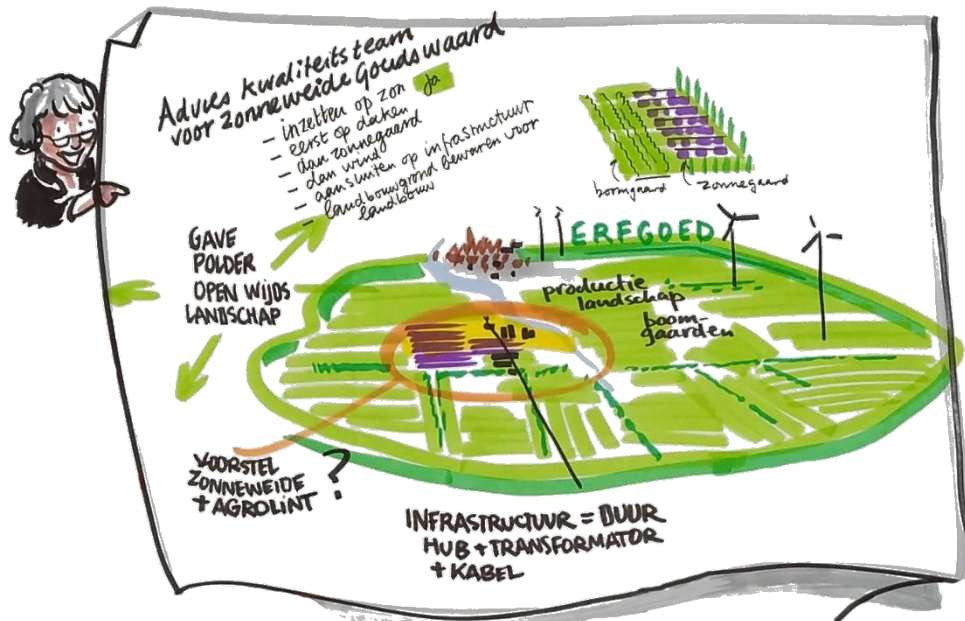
Advies kwaliteitsteam voor zonneweide Goudswaard

- inzetten op zon ja
- eerst op daken
- dan zonnegaard
- dan wind
- aansluiten op infrastructuur
- landbouwgrond bewaren voor landbouw

boomgaard
zonnegaard

GAVE POLDER
OPEN WIJDS LANDSCHAP

ERFGOED

productie landschap

boomgaarden

VOORSTEL ZONNEWEIDE + AGROLINT ?

INFRASTRUCTUUR = DUUR
HUB + TRANSFORMATOR
+ KABEL